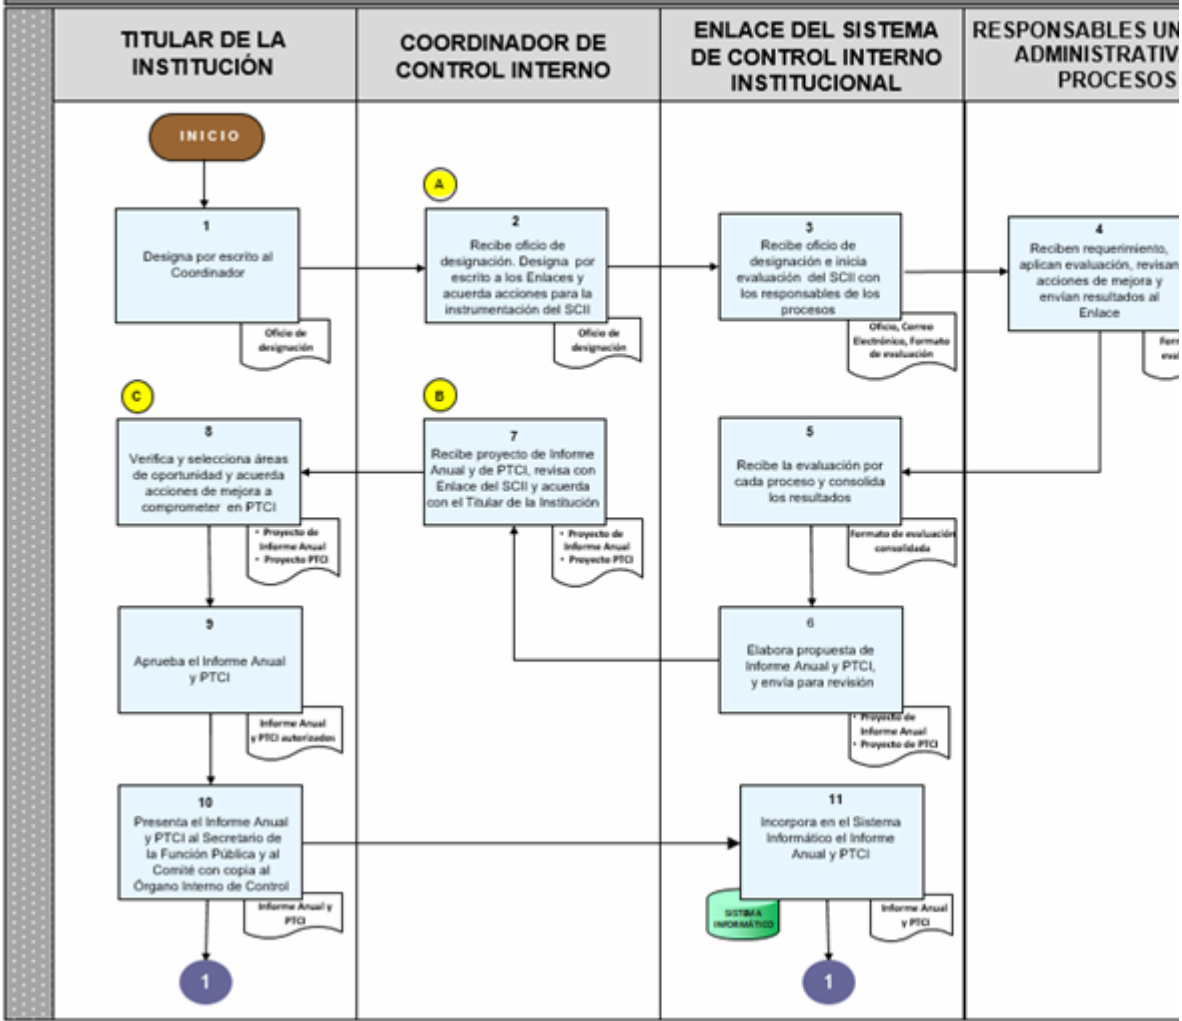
TITULAR DE LA INSTITUCIÓN

COORDINADOR DE CONTROL INTERNO

ENLACE DEL SISTEMA DE CONTROL INTERNO INSTITUCIONAL

RESPONSABLES UN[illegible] ADMINISTRATIV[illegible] PROCESOS

INICIO

1
Designa por escrito al Coordinador

Oficio de designación

A

2
Recibe oficio de designación. Designa por escrito a los Enlaces y acuerda acciones para la instrumentación del SCII

Oficio de designación

3
Recibe oficio de designación e inicia evaluación del SCII con los responsables de los procesos

Oficio, Correo Electrónico, Formato de evaluación

4
Reciben requerimiento, aplican evaluación, revisan acciones de mejora y envían resultados al Enlace

Form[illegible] eval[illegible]

C

8
Verifica y selecciona áreas de oportunidad y acuerda acciones de mejora a comprometer en PTCI

• Proyecto de Informe Anual
• Proyecto PTCI

B

7
Recibe proyecto de Informe Anual y de PTCI, revisa con Enlace del SCII y acuerda con el Titular de la Institución

• Proyecto de Informe Anual
• Proyecto PTCI

5
Recibe la evaluación por cada proceso y consolida los resultados

Formato de evaluación consolidada

9
Aprueba el Informe Anual y PTCI

Informe Anual y PTCI autorizados

6
Elabora propuesta de Informe Anual y PTCI, y envía para revisión

• Proyecto de Informe Anual
• Proyecto de PTCI

10
Presenta el Informe Anual y PTCI al Secretario de la Función Pública y al Comité con copia al Órgano Interno de Control

Informe Anual y PTCI

11
Incorpora en el Sistema Informático el Informe Anual y PTCI

SISTEMA INFORMÁTICO

Informe Anual y PTCI

1

1